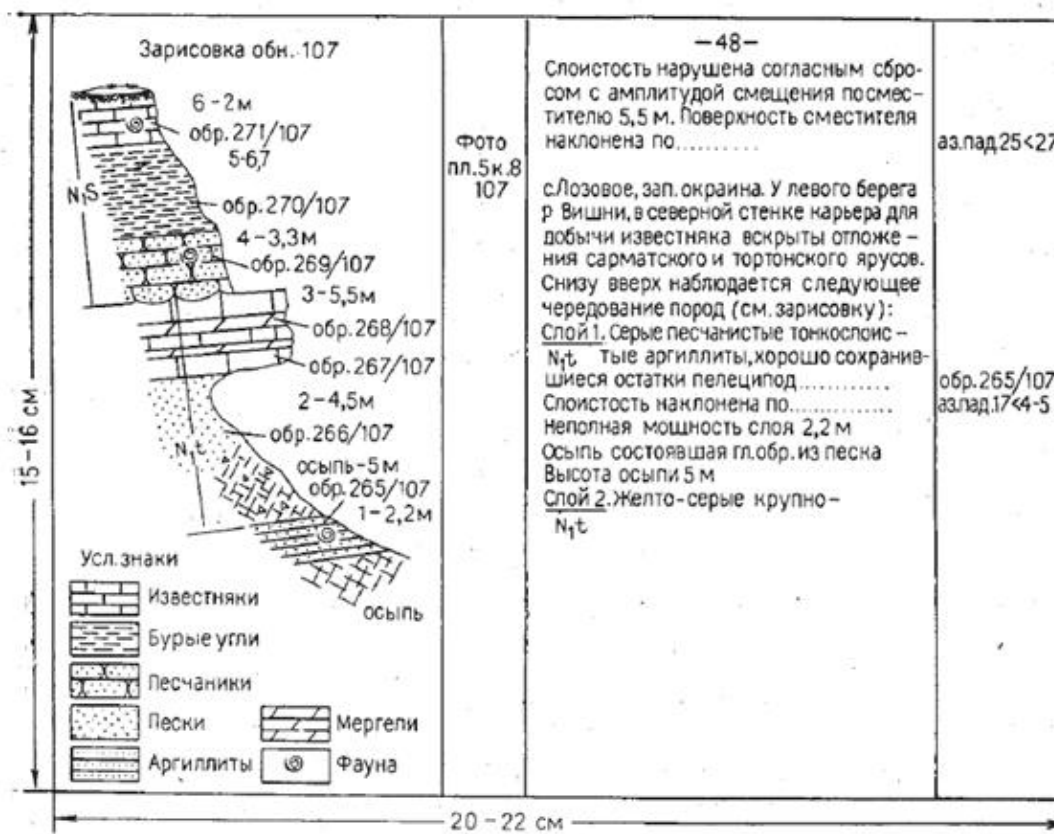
Зарисовка обн. 107

6 - 2м
обр. 271/107
5-6,7
$N_1S$
обр. 270/107
4 - 3,3м
обр. 269/107
3 - 5,5м
обр. 268/107
обр. 267/107
2 - 4,5м
обр. 266/107
$N_1t$
осыпь - 5 м
обр. 265/107
1 - 2,2м
осыпь

Усл. знаки
Известняки
Бурые угли
Песчаники
Пески
Мергели
Аргиллиты
Фауна

Фото пл.5 к.8 107

-48-

Слоистость нарушена согласным сбросом с амплитудой смещения посместителю 5,5 м. Поверхность сместителя наклонена по..........

с.Лозовое, зап. окраина. У левого берега р Вишни, в северной стенке карьера для добычи известняка вскрыты отложения сарматского и тортонского ярусов. Снизу вверх наблюдается следующее чередование пород (см. зарисовку):
Слой 1. Серые песчанистые тонкослоис-
$N_1t$ тые аргиллиты, хорошо сохранившиеся остатки пелеципод...........
Слоистость наклонена по...............
Неполная мощность слоя 2,2 м
Осыпь состоявшая гл.обр. из песка
Высота осыпи 5 м
Слой 2. Желто-серые крупно-
$N_1t$

аз.пад.25<27

обр.265/107
аз.пад.17<4-5

15 - 16 см

20 - 22 см